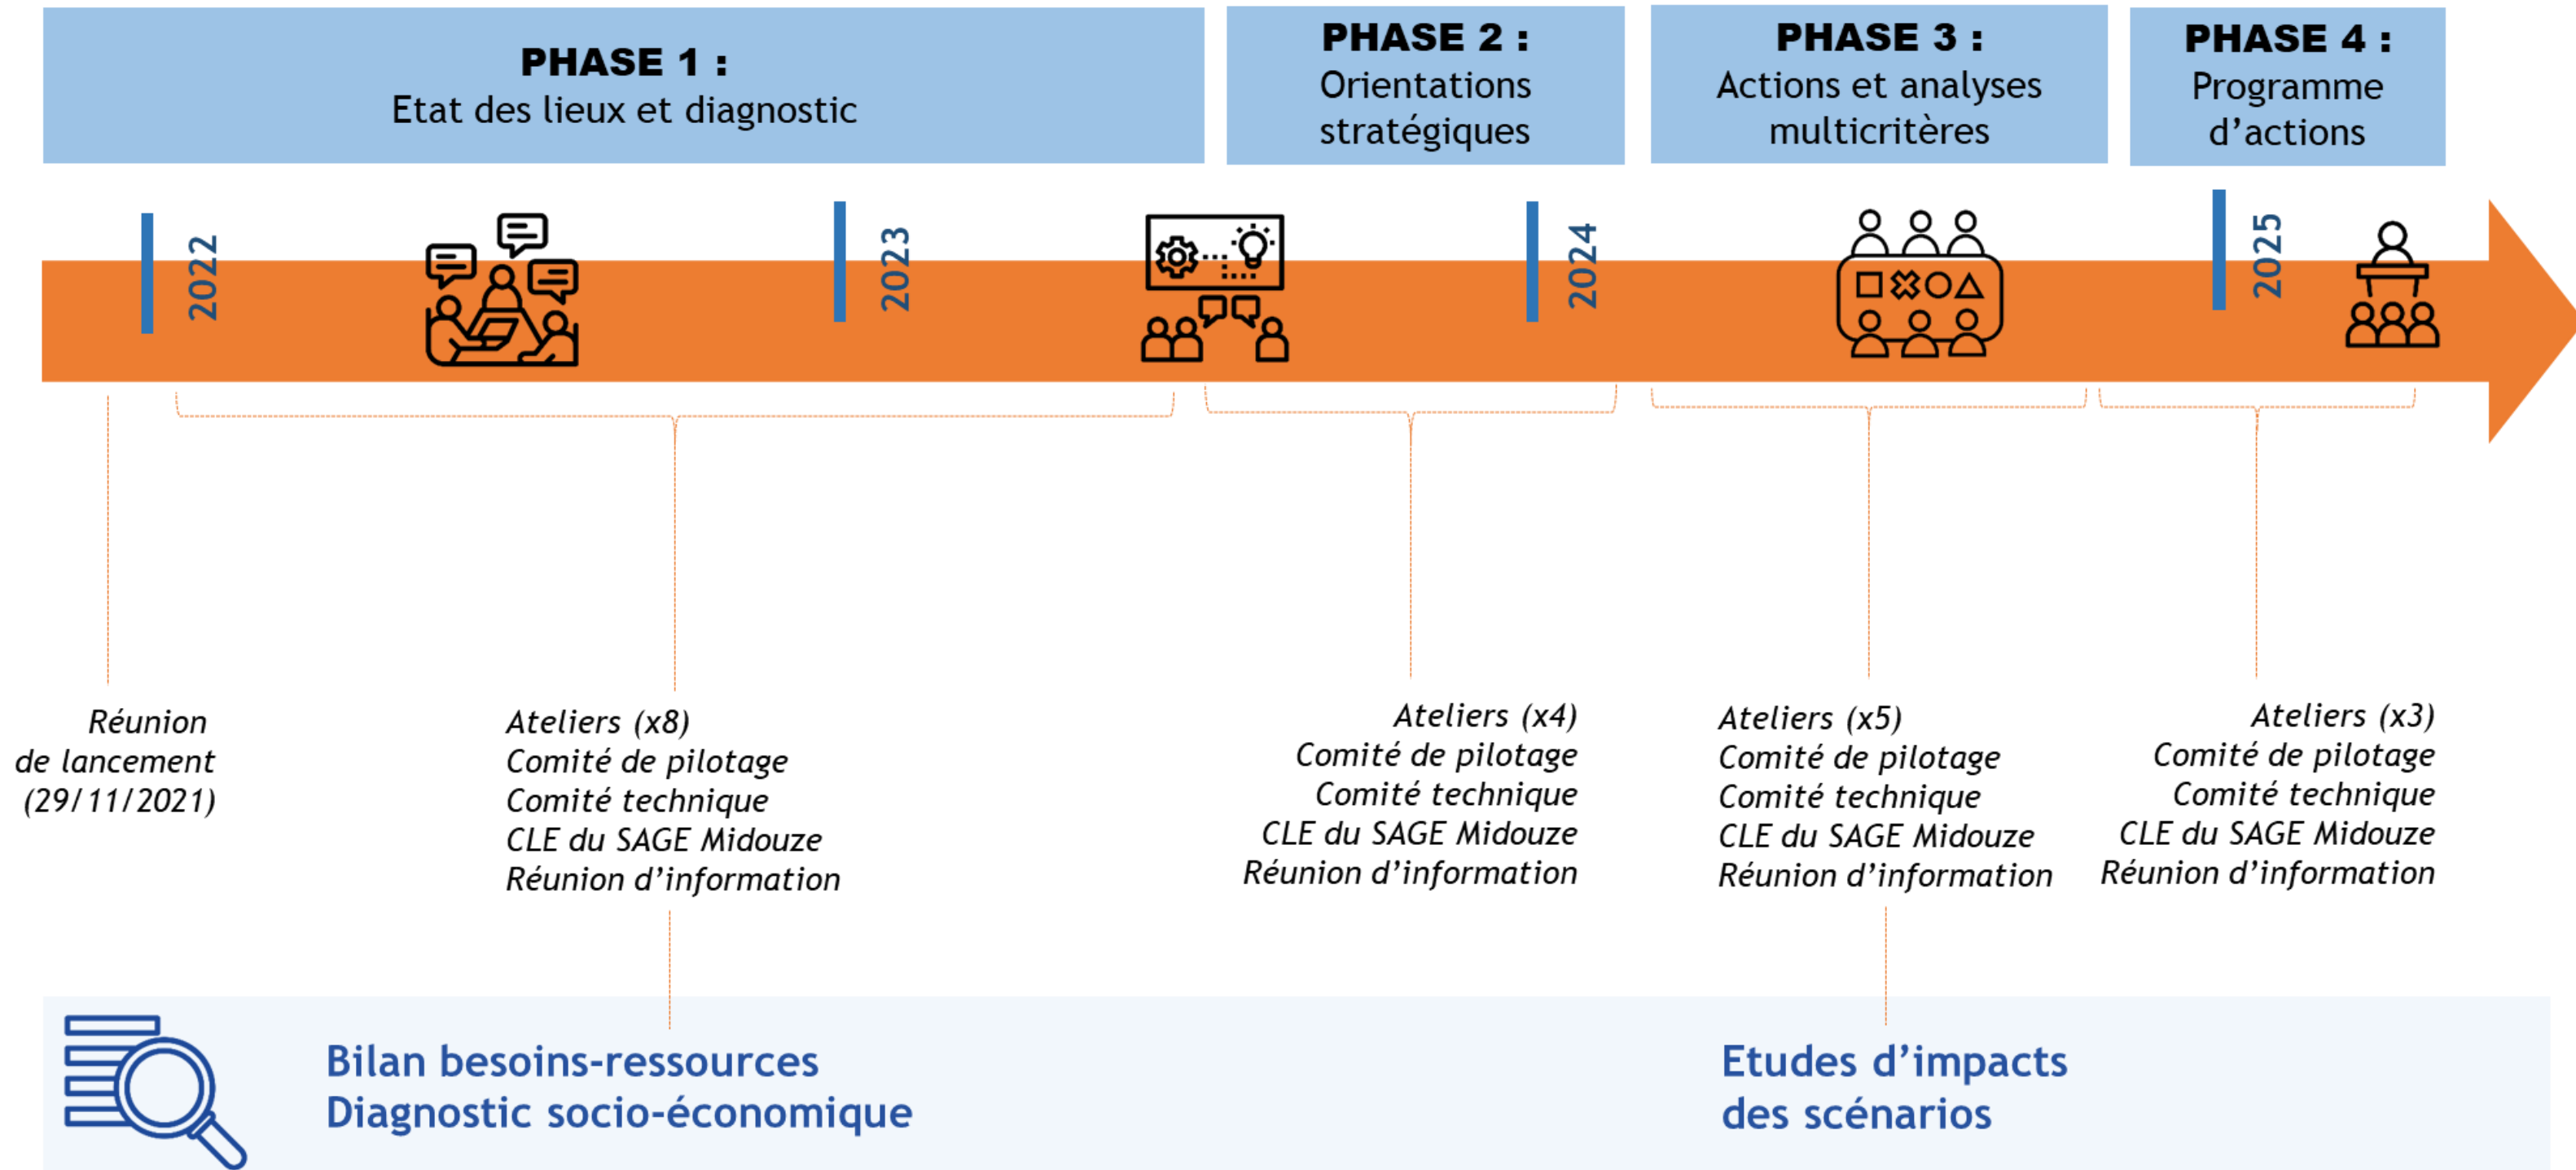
PHASE 1 :
Etat des lieux et diagnostic

PHASE 2 :
Orientations stratégiques

PHASE 3 :
Actions et analyses multicritères

PHASE 4 :
Programme d'actions

2022

2023

2024

2025

Réunion de lancement (29/11/2021)

Ateliers (x8)
Comité de pilotage
Comité technique
CLE du SAGE Midouze
Réunion d'information

Ateliers (x4)
Comité de pilotage
Comité technique
CLE du SAGE Midouze
Réunion d'information

Ateliers (x5)
Comité de pilotage
Comité technique
CLE du SAGE Midouze
Réunion d'information

Ateliers (x3)
Comité de pilotage
Comité technique
CLE du SAGE Midouze
Réunion d'information

Bilan besoins-ressources
Diagnostic socio-économique

Etudes d'impacts
des scénarios